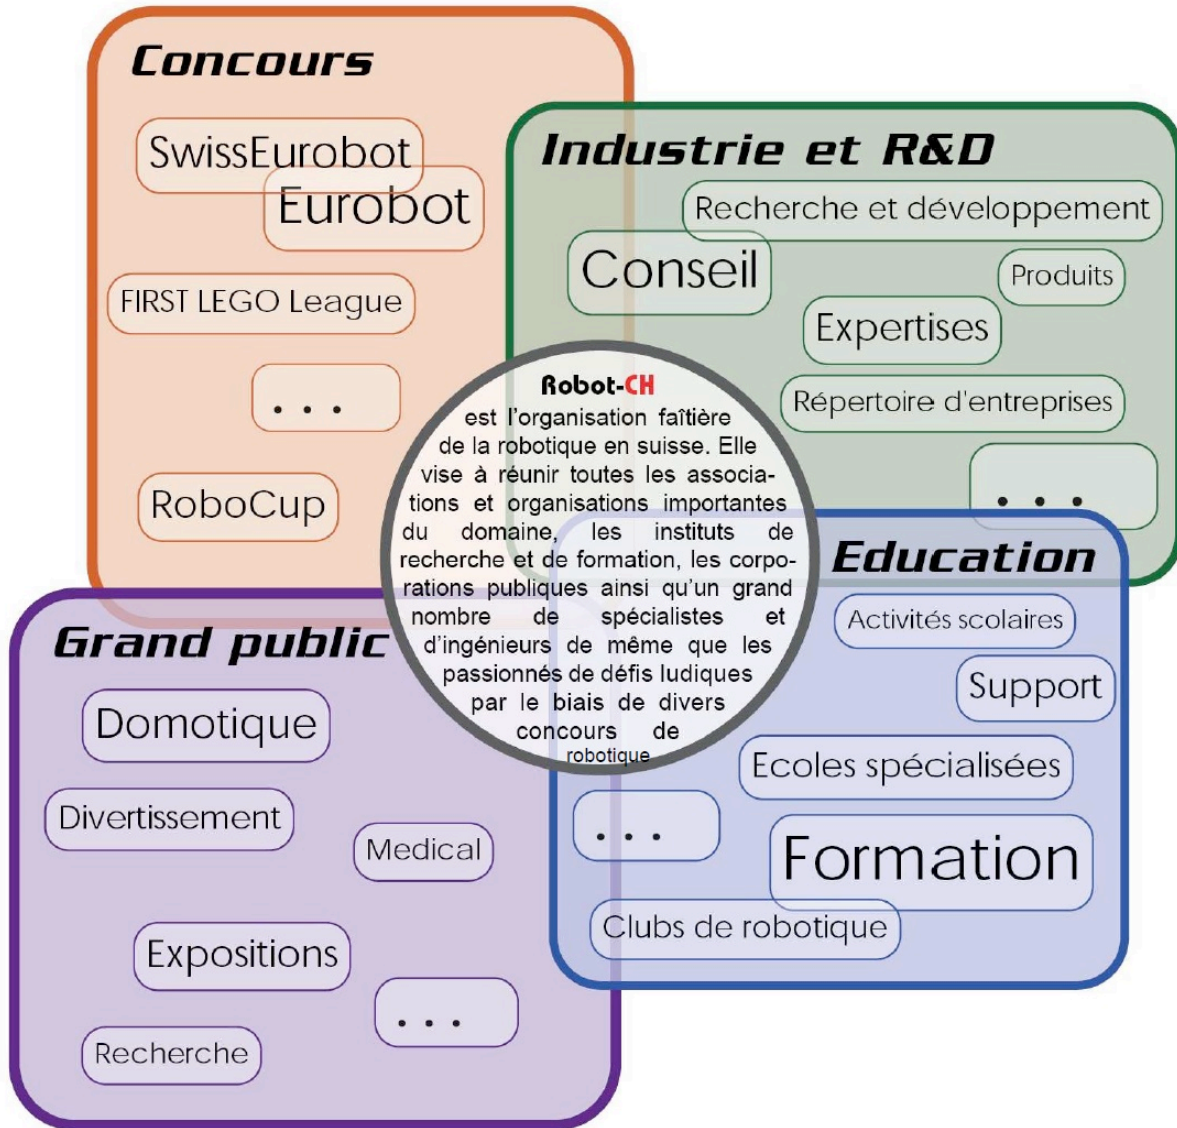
Concours

SwissEurobot

Eurobot

FIRST LEGO League

. . .

RoboCup

Industrie et R&D

Recherche et développement

Conseil

Produits

Expertises

Répertoire d'entreprises

. . .

Robot-CH
est l'organisation faîtière de la robotique en suisse. Elle vise à réunir toutes les associations et organisations importantes du domaine, les instituts de recherche et de formation, les corporations publiques ainsi qu'un grand nombre de spécialistes et d'ingénieurs de même que les passionnés de défis ludiques par le biais de divers concours de robotique

Education

Activités scolaires

Support

Ecoles spécialisées

. . .

Formation

Clubs de robotique

Grand public

Domotique

Divertissement

Medical

Expositions

. . .

Recherche